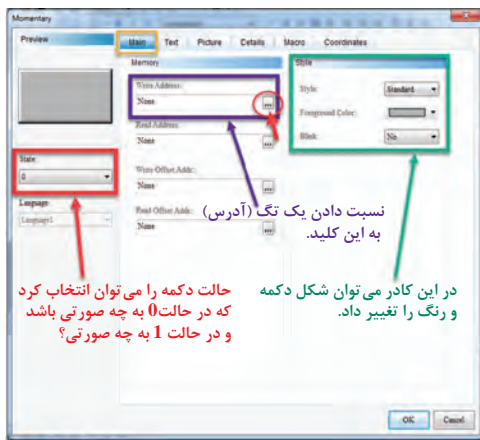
Momentary

Preview

Main Text Picture Details Macro Coordinates

Memory

Write Address:
None ...

Read Address:
None ...

Write Offset Addr:
None ...

Read Offset Addr:
None ...

Style

Style: Standard
Foreground Color:
Blink: No

State:
0

Language
Language1

نسبت دادن یک تگ (آدرس) به این کلید.

در این کادر می توان شکل دکمه و رنگ را تغییر داد.

حالت دکمه را می توان انتخاب کرد که در حالت0 به چه صورتی باشد و در حالت 1 به چه صورتی؟

OK Cancel